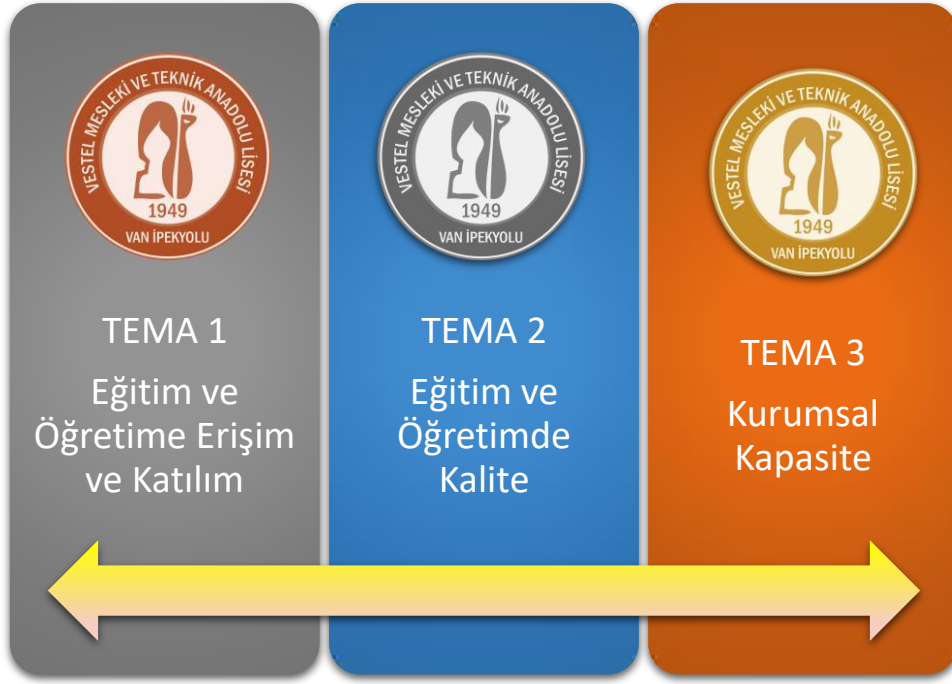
VESTEL MESLEKİ VE TEKNİK ANADOLU LİSESİ
1949
VAN İPEKYOLU

TEMA 1
Eğitim ve Öğretime Erişim ve Katılım

VESTEL MESLEKİ VE TEKNİK ANADOLU LİSESİ
1949
VAN İPEKYOLU

TEMA 2
Eğitim ve Öğretimde Kalite

VESTEL MESLEKİ VE TEKNİK ANADOLU LİSESİ
1949
VAN İPEKYOLU

TEMA 3
Kurumsal Kapasite